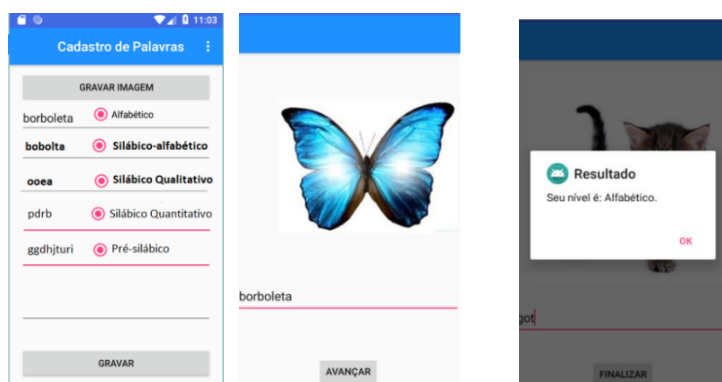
11:03

Cadastro de Palavras

GRAVAR IMAGEM

borboleta Alfabético

bobolta Silábico-alfabético

ooea Silábico Qualitativo

pdrb Silábico Quantitativo

ggdhjturi Pré-silábico

GRAVAR

borboleta

AVANÇAR

Resultado

Seu nível é: Alfabético.

OK

got

FINALIZAR